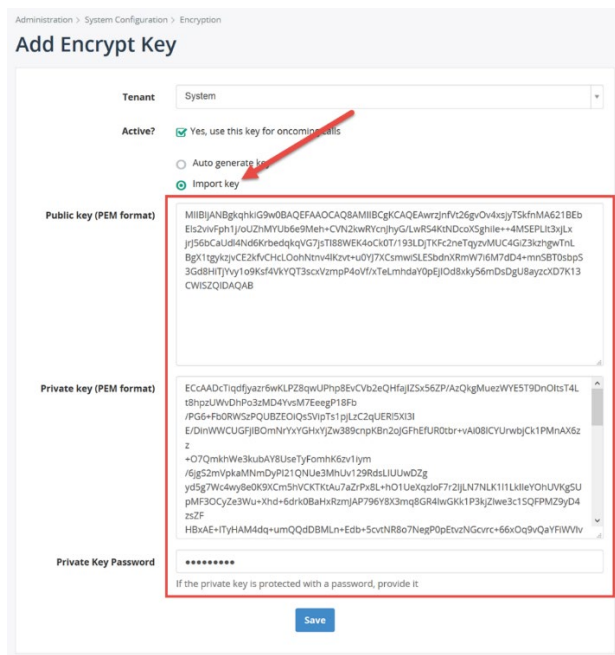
Administration > System Configuration > Encryption

Add Encrypt Key

Tenant
System

Active?
Yes, use this key for oncoming calls

Auto generate key
Import key

Public key (PEM format)
MIIBIjANBgkqhkiG9w0BAQEFAAOCAQ8AMIIBCgKCAQEAwrzJnfVt26gvOv4xsjyTSkfnMA621BEbEls2vivFph1j/oUZhMYUb6e9Meh+CVN2kwRYcnJhyG/LwRS4KtNDcoXSghile++4MSEPLIt3xjLxjrJ56bCaUdl4Nd6Krbedqkq VG7jsTI88WEK4oCk0T/193LDjTKFc2neTqyzvMUC4GiZ3kzhgwTnLBgX1tgykzjvCE2kfvCHcLOohNtnv4IKzvt+u0YJ7XCsmwiSLESbdnXRmW7i6M7dD4+mnSBT0sbpS3Gd8HiTjYvy1o9Ksf4VkYQT3scxVzmpP4oVf/xTeLmhdaY0pEjIOd8xky56mDsDgU8ayzcXD7K13CWISZQIDAQAB

Private key (PEM format)
ECcAADcTiqdfjyazr6wKLPZ8qwUPhp8EvCVb2eQHfajIZSx56ZP/AzQkgMuezWYE5T9DnOltsT4Lt8hpzUWvDhPo3zMD4YvsM7EeegP18Fb
/PG6+Fb0RWSzPQUBZEOiQs5VIpTs1pJLzC2qUERI5XI3I
E/DinWWCUGFjIBOmNrYxYGHxYjZw389cnpKBn2oJGFhEfUR0tbr+vAI08ICYUrwbjCk1PMnAX6zz
+O7QmkhWe3kubAY8UseTyFomhK6zv1iym
/6jgS2mVpkaMNmDyPI21QNUe3MhUv129RdsLlUUwDZg
yd5g7Wc4wy8e0K9XCm5hVCKTKtAu7aZrPx8L+hO1UeXqzloF7r2IJLN7NLK1l1LkIleYOhUVKgSUpMF3OCyZe3Wu+Xhd+6drk0BaHxRzmJAP796Y8X3mq8GR4lwGKk1P3kjZlwe3c1SQFPMZ9yD4zsZF
HBxAE+ITyHAM4dq+umQQdDBMLn+Edb+5cvtNR8o7NegP0pEtvzNGcvrc+66xOq9vQaYFIWVlv

Private Key Password
•••••••••
If the private key is protected with a password, provide it

Save